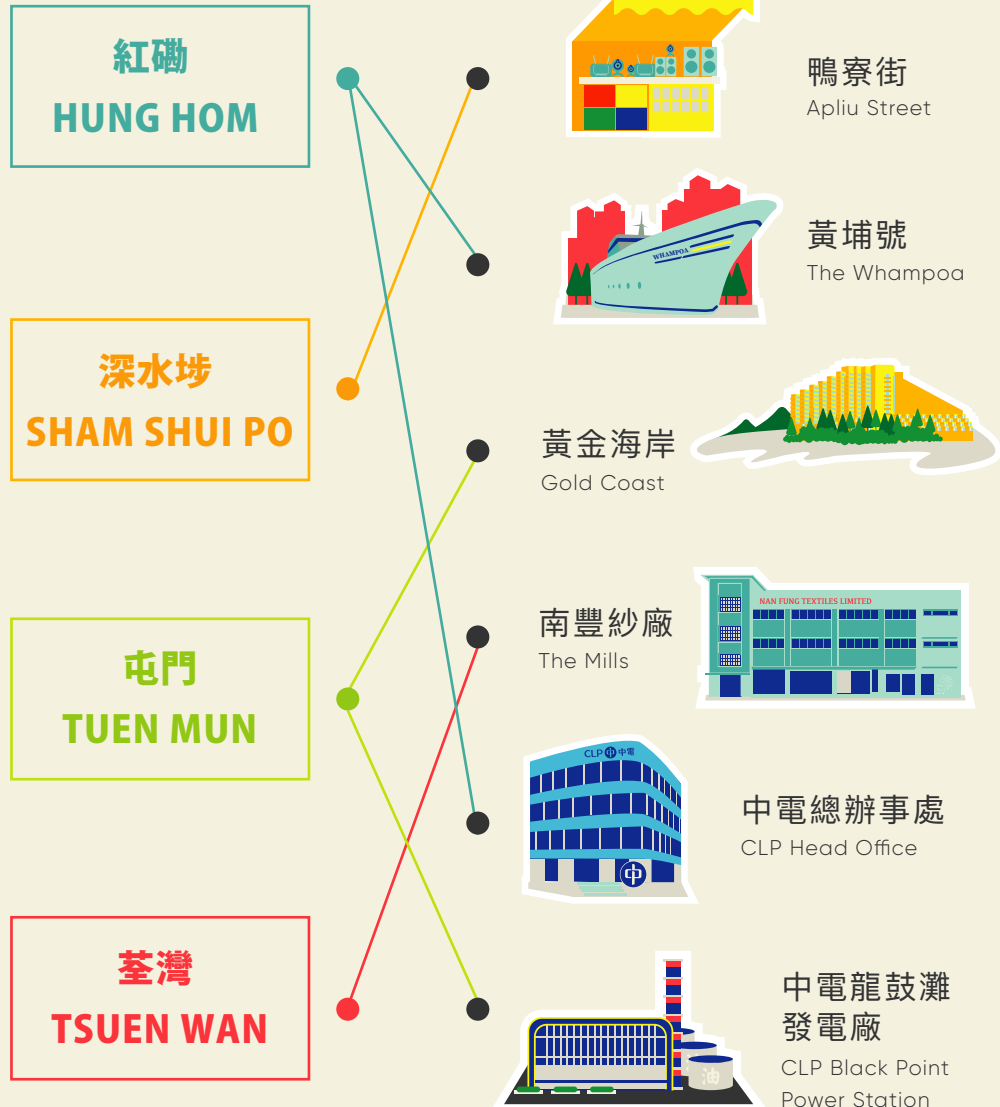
紅磡
HUNG HOM

深水埗
SHAM SHUI PO

屯門
TUEN MUN

荃灣
TSUEN WAN

鴨寮街
Apliu Street

WHAMPOA

黃埔號
The Whampoa

黃金海岸
Gold Coast

NAN FUNG TEXTILES LIMITED

南豐紗廠
The Mills

CLP 中電

中

中電總辦事處
CLP Head Office

油

中電龍鼓灘發電廠
CLP Black Point Power Station